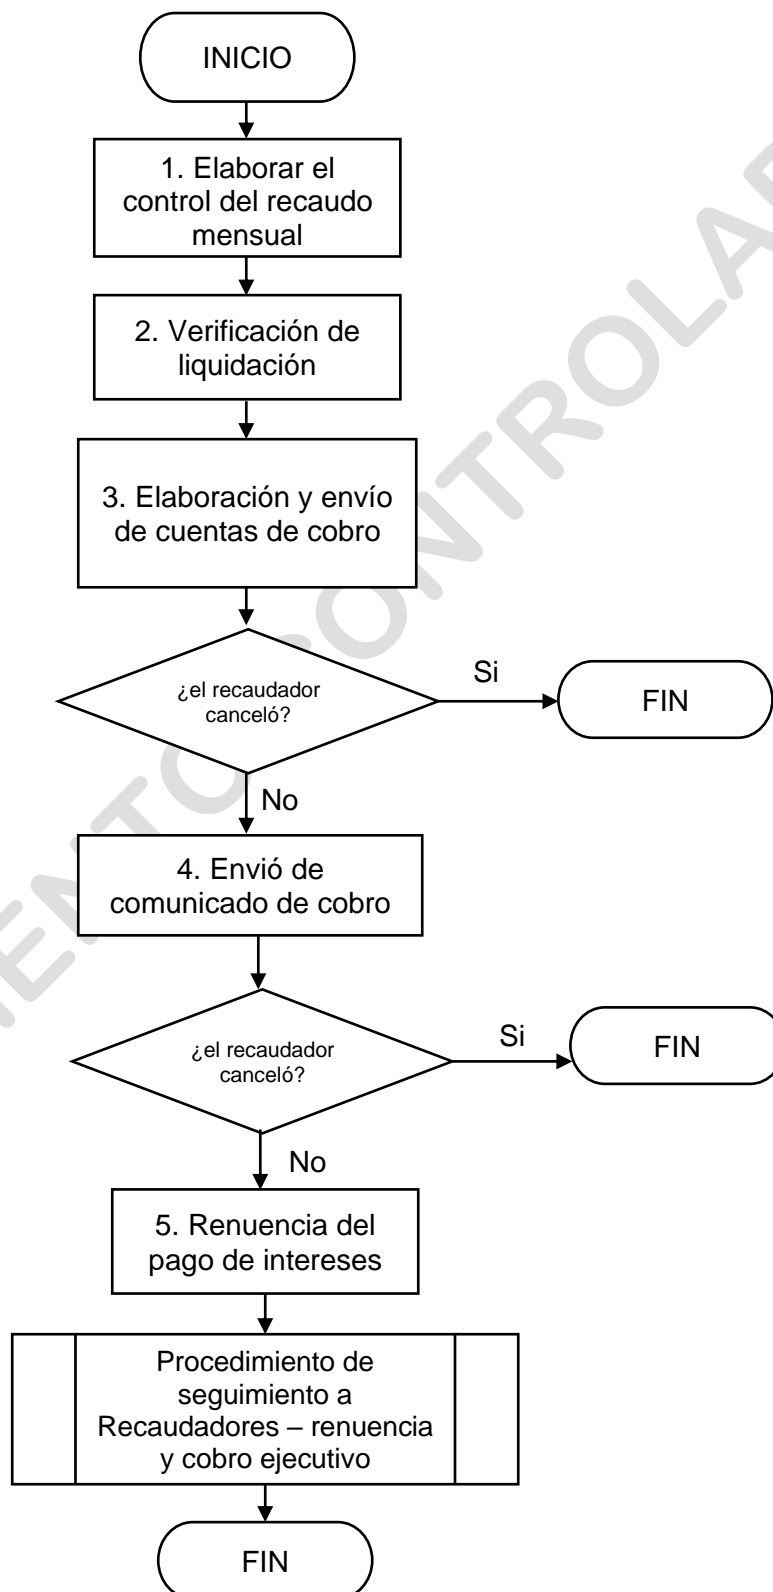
INICIO

1. Elaborar el control del recaudo mensual

2. Verificación de liquidación

3. Elaboración y envío de cuentas de cobro

¿el recaudador canceló?

Si

FIN

No

4. Envió de comunicado de cobro

¿el recaudador canceló?

Si

FIN

No

5. Renuencia del pago de intereses

Procedimiento de seguimiento a Recaudadores – renuencia y cobro ejecutivo

FIN

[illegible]ENTO CONTROLA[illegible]